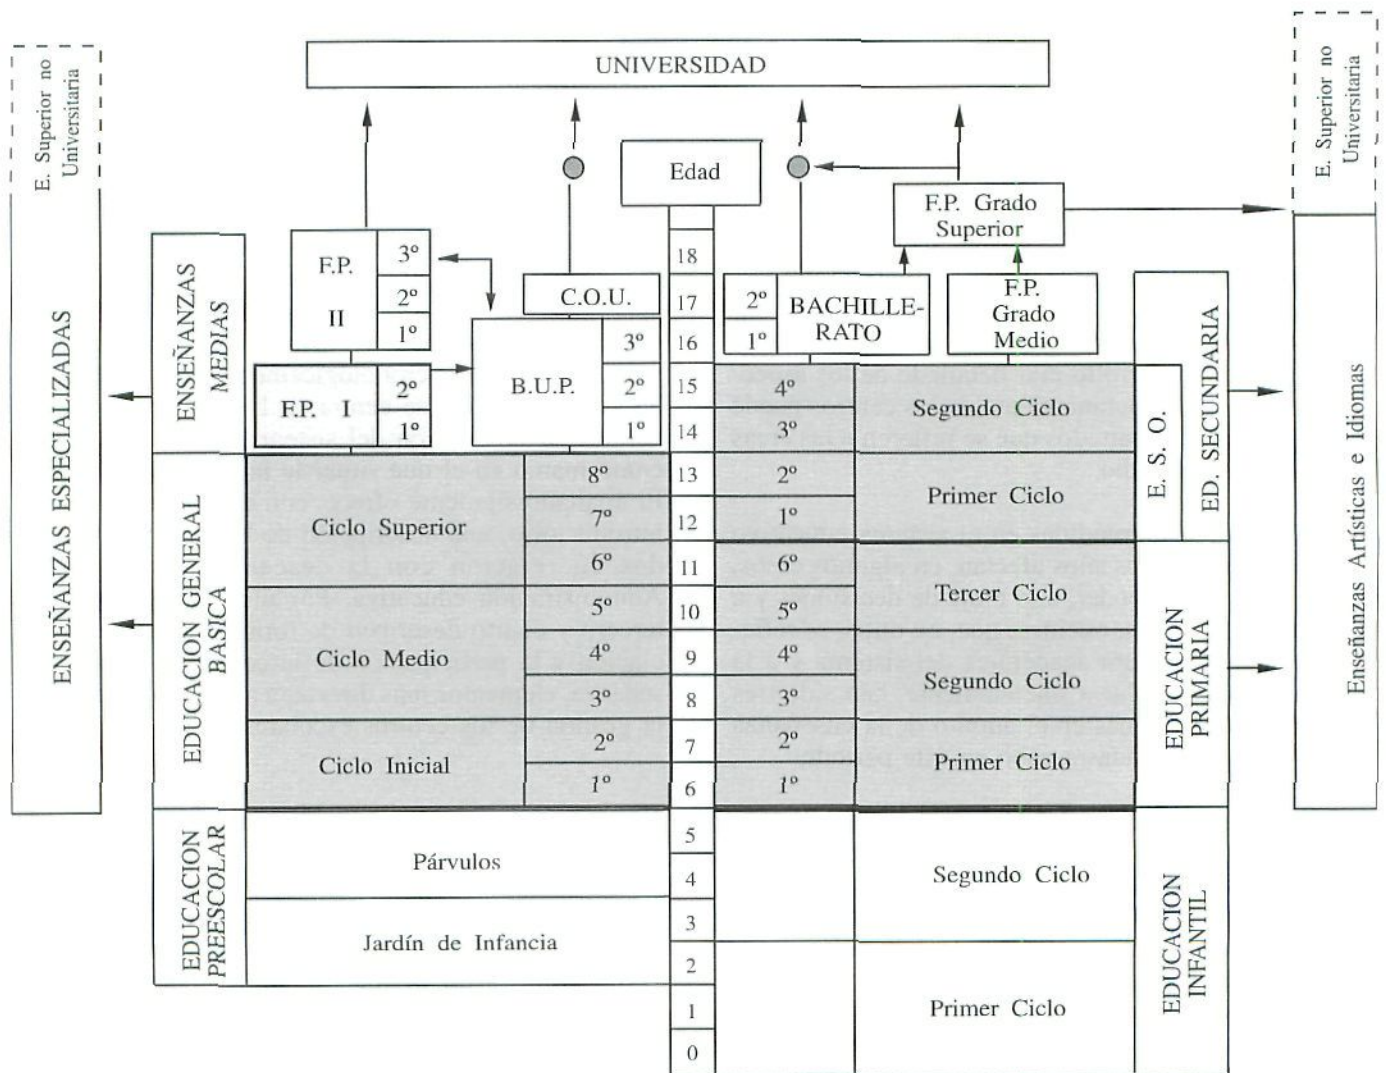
E. Superior no Universitaria

ENSEÑANZAS ESPECIALIZADAS

UNIVERSIDAD

Edad

E. Superior no Universitaria

Enseñanzas Artísticas e Idiomas

ENSEÑANZAS MEDIAS

F.P. II 3º 2º 1º

F.P. I 2º 1º

C.O.U.

B.U.P. 3º 2º 1º

F.P. Grado Superior

2º 1º BACHILLERATO

F.P. Grado Medio

EDUCACION GENERAL BASICA

Ciclo Superior 8º 7º 6º

Ciclo Medio 5º 4º 3º

Ciclo Inicial 2º 1º

18
17
16
15
14
13
12
11
10
9
8
7
6
5
4
3
2
1
0

4º 3º Segundo Ciclo

2º 1º Primer Ciclo

E. S. O.

ED. SECUNDARIA

6º 5º Tercer Ciclo

4º 3º Segundo Ciclo

2º 1º Primer Ciclo

EDUCACION PRIMARIA

EDUCACION PREESCOLAR

Párvulos

Jardín de Infancia

Segundo Ciclo

Primer Ciclo

EDUCACION INFANTIL